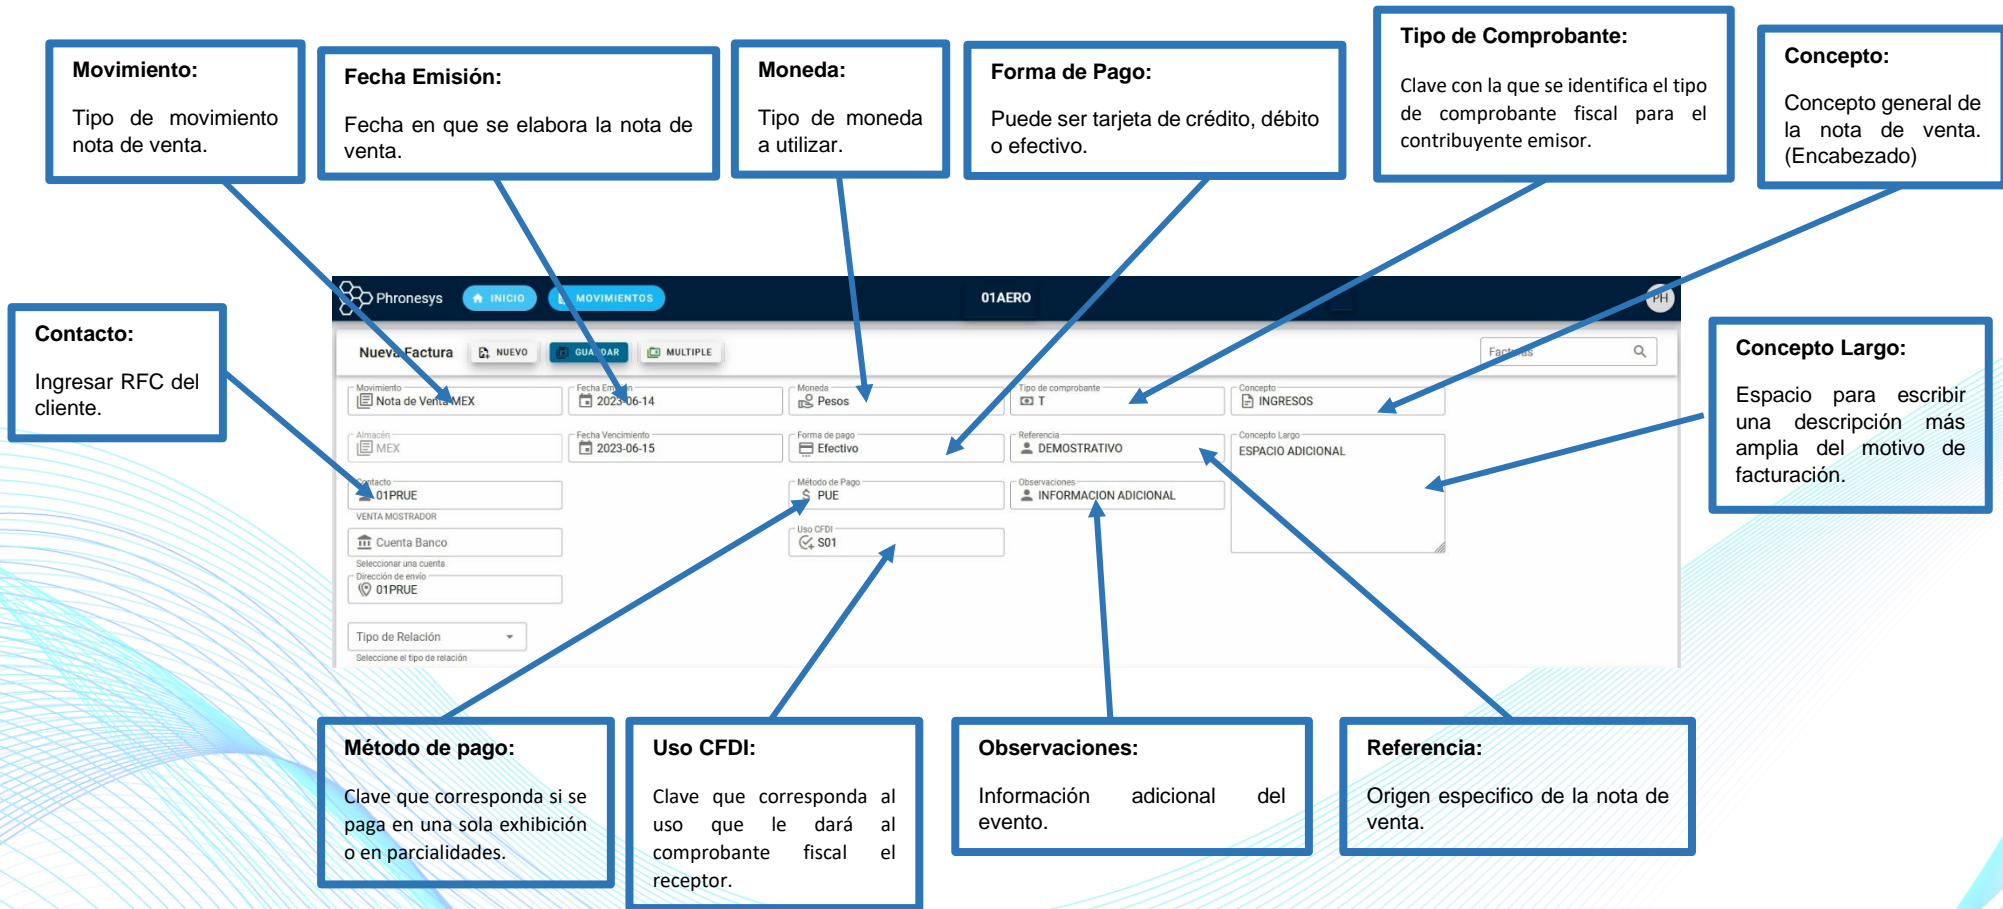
Movimiento:

Tipo de movimiento nota de venta.

Fecha Emisión:

Fecha en que se elabora la nota de venta.

Moneda:

Tipo de moneda a utilizar.

Forma de Pago:

Puede ser tarjeta de crédito, débito o efectivo.

Tipo de Comprobante:

Clave con la que se identifica el tipo de comprobante fiscal para el contribuyente emisor.

Concepto:

Concepto general de la nota de venta. (Encabezado)

Contacto:

Ingresar RFC del cliente.

Phronesys INICIO MOVIMIENTOS 01AERO PH

Nueva Factura NUEVO GUARDAR MULTIPLE Facturas

Movimiento Nota de Venta MEX
Fecha Emisión 2023-06-14
Moneda Pesos
Tipo de comprobante T
Concepto INGRESOS
Almacén MEX
Fecha Vencimiento 2023-06-15
Forma de pago Efectivo
Referencia DEMOSTRATIVO
Concepto Largo ESPACIO ADICIONAL
Contacto 01PRUE
VENTA MOSTRADOR
Método de Pago PUE
Observaciones INFORMACION ADICIONAL
Uso CFDI S01
Cuenta Banco
Seleccionar una cuenta
Dirección de envío 01PRUE
Tipo de Relación
Seleccione el tipo de relación

Concepto Largo:

Espacio para escribir una descripción más amplia del motivo de facturación.

Método de pago:

Clave que corresponda si se paga en una sola exhibición o en parcialidades.

Uso CFDI:

Clave que corresponda al uso que le dará al comprobante fiscal el receptor.

Observaciones:

Información adicional del evento.

Referencia:

Origen especifico de la nota de venta.